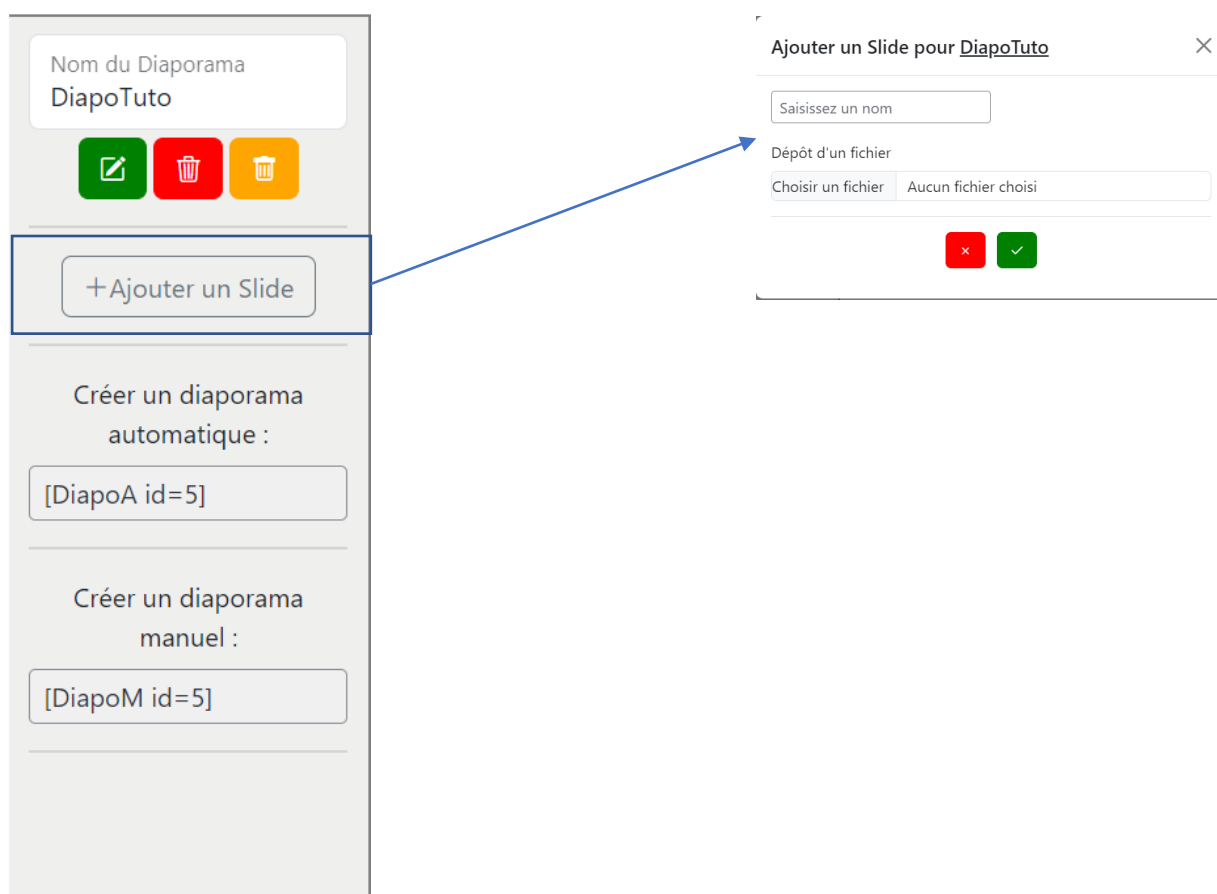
Nom du Diaporama
DiapoTuto

+Ajouter un Slide

Créer un diaporama automatique :

[DiapoA id=5]

Créer un diaporama manuel :

[DiapoM id=5]

Ajouter un Slide pour DiapoTuto

×

Saisissez un nom

Dépôt d'un fichier

Choisir un fichier | Aucun fichier choisi

×

✓